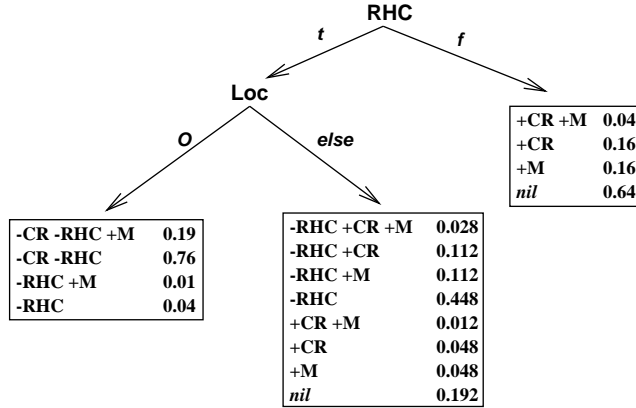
RHC

t

f

Loc

O

else

| | |
|---|---|
| +CR +M | 0.04 |
| +CR | 0.16 |
| +M | 0.16 |
| *nil* | 0.64 |

| | |
|---|---|
| -CR -RHC +M | 0.19 |
| -CR -RHC | 0.76 |
| -RHC +M | 0.01 |
| -RHC | 0.04 |

| | |
|---|---|
| -RHC +CR +M | 0.028 |
| -RHC +CR | 0.112 |
| -RHC +M | 0.112 |
| -RHC | 0.448 |
| +CR +M | 0.012 |
| +CR | 0.048 |
| +M | 0.048 |
| *nil* | 0.192 |